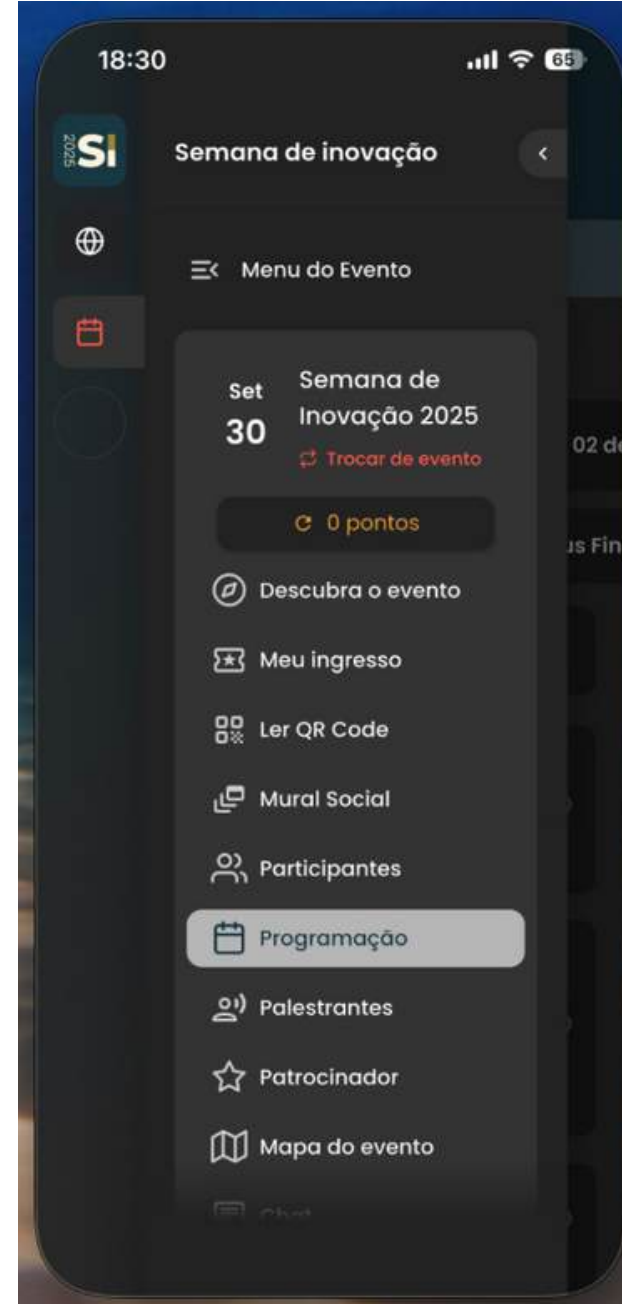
18:30

65

2025 SI

Semana de inovação

<

Menu do Evento

Set 30

Semana de Inovação 2025

Trocar de evento

02 de

0 pontos

us Fin

Descubra o evento

Meu ingresso

Ler QR Code

Mural Social

Participantes

Programação

Palestrantes

Patrocinador

Mapa do evento

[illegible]